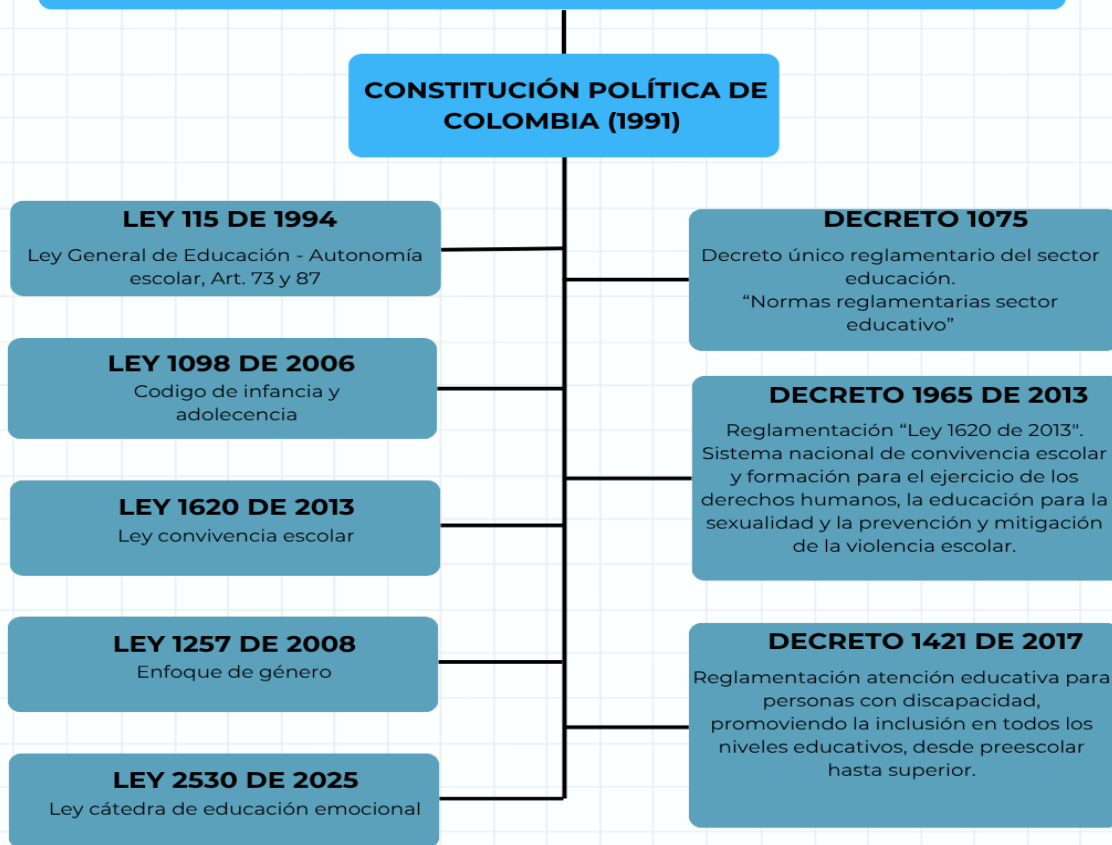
CONSTITUCIÓN POLÍTICA DE COLOMBIA (1991)

LEY 115 DE 1994
Ley General de Educación - Autonomía escolar, Art. 73 y 87

LEY 1098 DE 2006
Codigo de infancia y adolecencia

LEY 1620 DE 2013
Ley convivencia escolar

LEY 1257 DE 2008
Enfoque de género

LEY 2530 DE 2025
Ley cátedra de educación emocional

DECRETO 1075
Decreto único reglamentario del sector educación.
“Normas reglamentarias sector educativo”

DECRETO 1965 DE 2013
Reglamentación “Ley 1620 de 2013". Sistema nacional de convivencia escolar y formación para el ejercicio de los derechos humanos, la educación para la sexualidad y la prevención y mitigación de la violencia escolar.

DECRETO 1421 DE 2017
Reglamentación atención educativa para personas con discapacidad, promoviendo la inclusión en todos los niveles educativos, desde preescolar hasta superior.